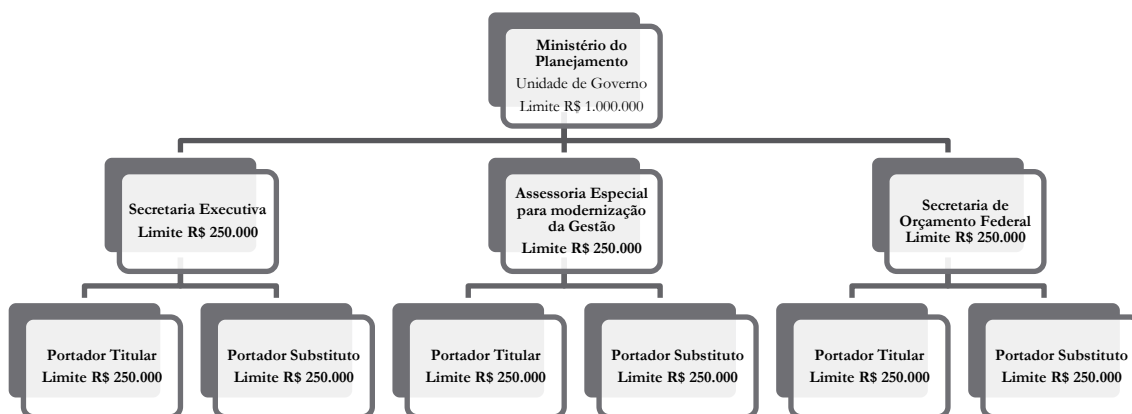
Ministério do Planejamento
Unidade de Governo
Limite R$ 1.000.000

Secretaria Executiva
Limite R$ 250.000

Assessoria Especial para modernização da Gestão
Limite R$ 250.000

Secretaria de Orçamento Federal
Limite R$ 250.000

Portador Titular
Limite R$ 250.000

Portador Substituto
Limite R$ 250.000

Portador Titular
Limite R$ 250.000

Portador Substituto
Limite R$ 250.000

Portador Titular
Limite R$ 250.000

Portador Substituto
Limite R$ 250.000